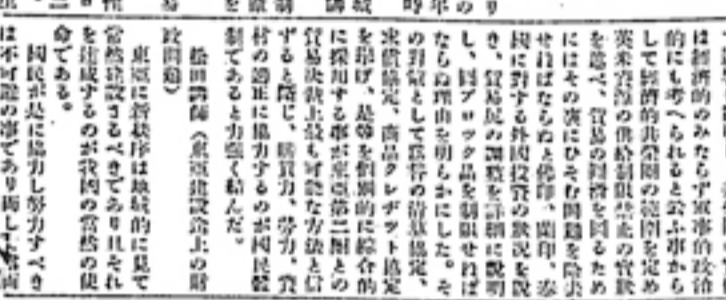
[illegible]は經濟的のみならず軍事的政治的にも考へられると云ふ事から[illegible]して經濟的共榮圈の範圍を決定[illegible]要求資源の供給量並に需要を述べ、貿易の均衡を圖るためにはその實にひそむ問題を除去せねばならぬと強調、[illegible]國に對する外國投資の状況を說き、貿易品の調整を詳細に說明し、圓ブロック品を制限せねばならぬ理由を明らかにした。その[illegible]剖策として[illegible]の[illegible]協定、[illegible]協定、商品クレヂツト協定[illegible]を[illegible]、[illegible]等を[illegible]的に綜合的に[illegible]する事が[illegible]との貿易決濟上最も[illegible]な方法と信ずると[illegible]に、購買力、勞力、資材の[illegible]に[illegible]するのが國民經濟であると力說して結んだ。

松田講師(東亞建設途上の財政問題)

東亞に新秩序は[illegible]的に見て當然建設さるべきでありそれを建設するのが我國の當然の使命である。

國民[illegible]に協力し努力すべきは不可避の事であり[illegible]